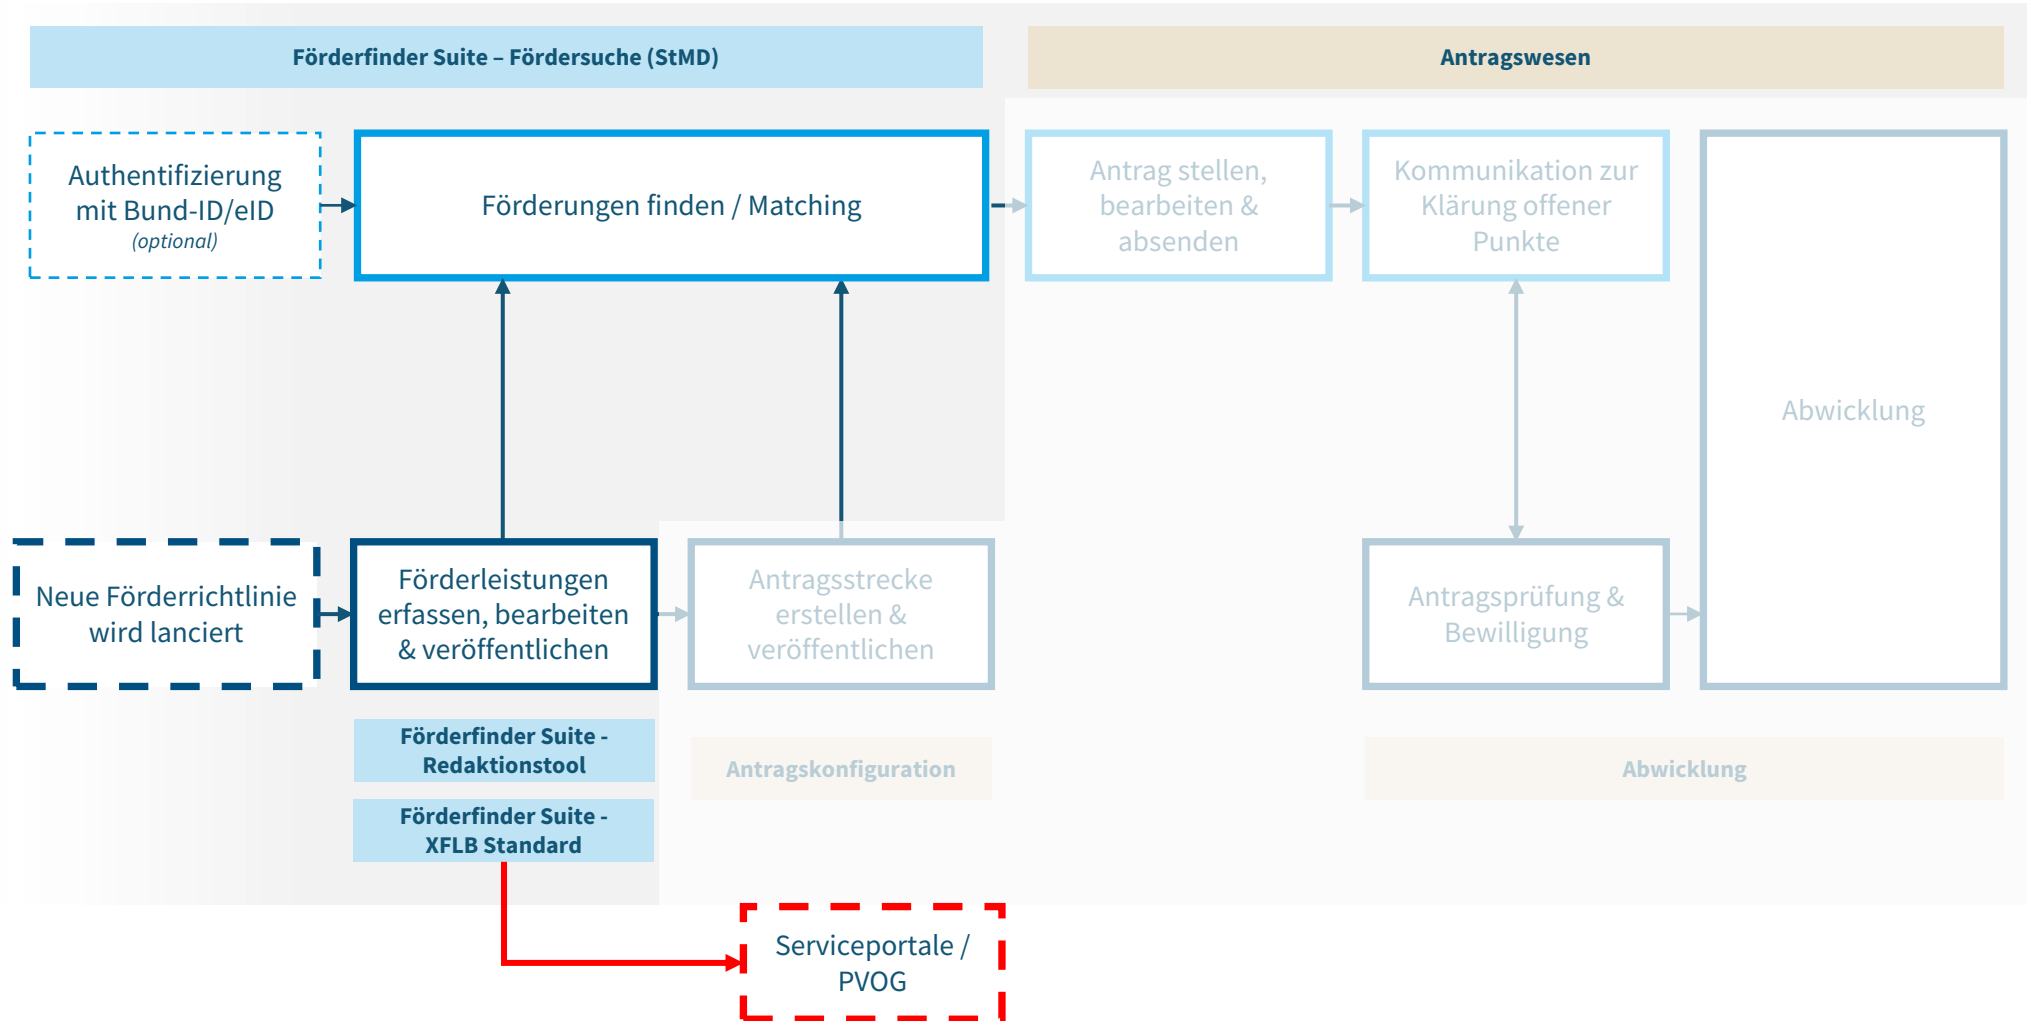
Förderfinder Suite – Fördersuche (StMD)

Antragswesen

Authentifizierung mit Bund-ID/eID
(optional)

Förderungen finden / Matching

Antrag stellen, bearbeiten & absenden

Kommunikation zur Klärung offener Punkte

Abwicklung

Neue Förderrichtlinie wird lanciert

Förderleistungen erfassen, bearbeiten & veröffentlichen

Antragsstrecke erstellen & veröffentlichen

Antragsprüfung & Bewilligung

Förderfinder Suite - Redaktionstool

Förderfinder Suite - XFLB Standard

Antragskonfiguration

Abwicklung

Serviceportale / PVOG